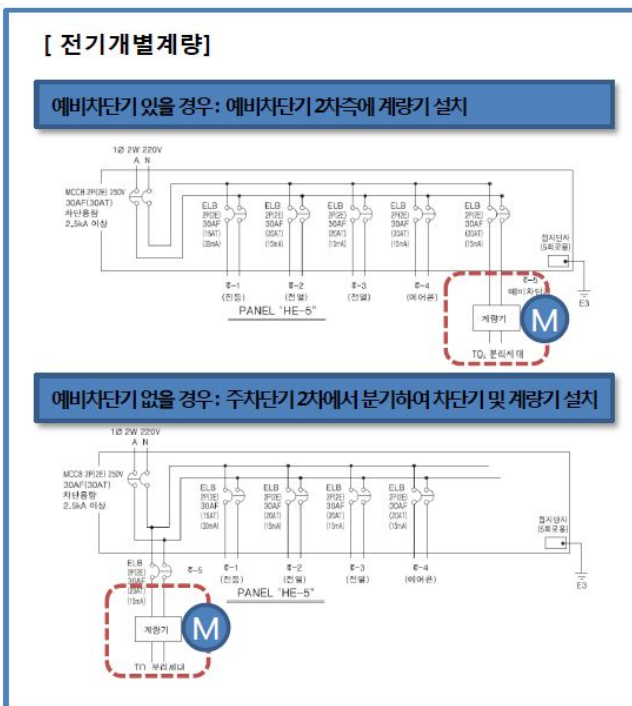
[ 전기개별계량]

예비차단기 있을 경우 : 예비차단기 2차측에 계량기 설치

1Ø 2W 220V
A N

MCCB 2P(2E) 250V 30AF(30AT) 차단용량 2.5kA 이상

ELB 2P(2E) 30AF (15AT) (30mA)

ELB 2P(2E) 30AF (20AT) (15mA)

ELB 2P(2E) 30AF (20AT) (15mA)

ELB 2P(2E) 30AF (20AT) (15mA)

ELB 2P(2E) 30AF (20AT) (15mA)

ℓ-1 (전등)

ℓ-2 (전열)

ℓ-3 (전열)

ℓ-4 (에어콘)

ℓ-5 예비차단기

접지단자 (5회로용)

E3

PANEL "HE-5"

계량기

M

TO. 분리세대

예비차단기 없을 경우 : 주차단기 2차에서 분기하여 차단기 및 계량기 설치

1Ø 2W 220V
A N

MCCB 2P(2E) 250V 30AF(30AT) 차단용량 2.5kA 이상

ELB 2P(2E) 30AF (15AT) (30mA)

ELB 2P(2E) 30AF (20AT) (15mA)

ELB 2P(2E) 30AF (20AT) (15mA)

ELB 2P(2E) 30AF (20AT) (15mA)

ELB 2P(2E) 30AF (20AT) (15mA)

ℓ-5

ℓ-1 (전등)

ℓ-2 (전열)

ℓ-3 (전열)

ℓ-4 (에어콘)

접지단자 (5회로용)

E3

PANEL "HE-5"

계량기

M

TO. 분리세대